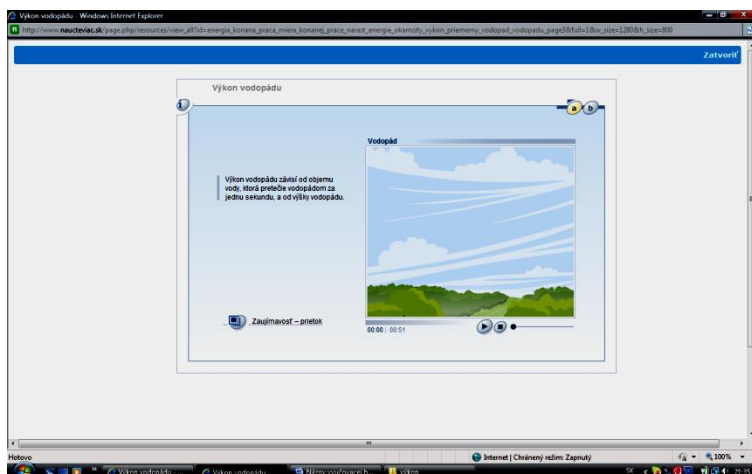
Výkon vodopádu - Windows Internet Explorer

http://www.naucteviac.sk/page.php/resources/view_all?id=energia_konana_praca_miera_konanej_prace_narast_energie_okamzity_vykon_priemerny_vodopad_vodopadu_page3&full=1&w_size=1280&h_size=800

Zatvoriť

Výkon vodopádu

a b

Výkon vodopádu závisí od objemu vody, ktorá pretečie vodopádom za jednu sekundu, a od výšky vodopádu.

Vodopád

Zaujímavosť – prietok

00:00 | 00:51

Hotovo

Internet | Chránený režim: Zapnutý

100%

Výkon vodopádu

Výkon vodopádu

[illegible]

výkon

SK